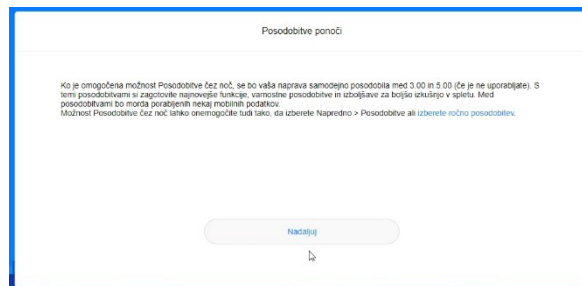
Posodobitve ponoči

Ko je omogočena možnost Posodobitve čez noč, se bo vaša naprava samodejno posodobila med 3.00 in 5.00 (če je ne uporabljate). S temi posodobitvami si zagotovite najnovejše funkcije, varnostne posodobitve in izboljšave za boljšo izkušnjo v spletu. Med posodobitvami bo morda porabljenih nekaj mobilnih podatkov.
Možnost Posodobitve čez noč lahko onemogočite tudi tako, da izberete Napredno > Posodobitve ali izberete ročno posodobitev.

Nadaljuj